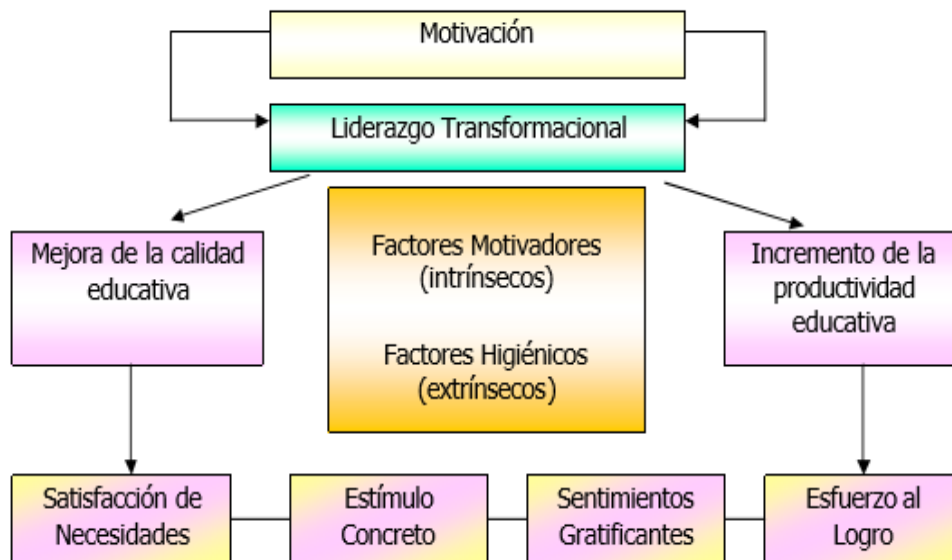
Motivación

Liderazgo Transformacional

Mejora de la calidad educativa

Factores Motivadores (intrínsecos)

Factores Higiénicos (extrínsecos)

Incremento de la productividad educativa

Satisfacción de Necesidades

Estímulo Concreto

Sentimientos Gratificantes

Esfuerzo al Logro